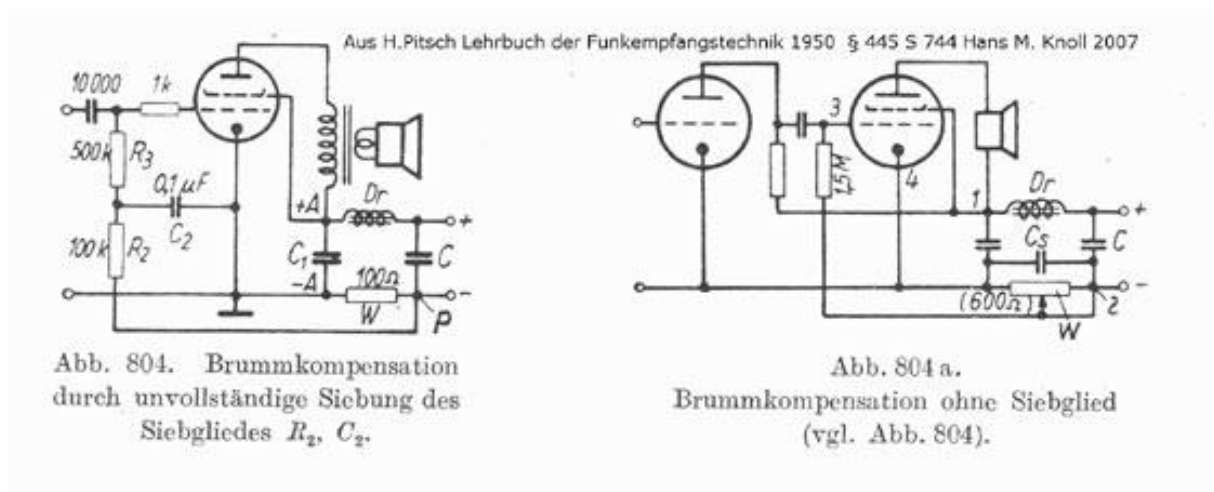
Aus H.Pitsch Lehrbuch der Funkempfangstechnik 1950 § 445 S 744 Hans M. Knoll 2007

10 000
1k
500k
$R_3$
0,1 μF
$C_2$
100k
$R_2$
+A
Dr
$C_1$
–A
100Ω
C
W
P
+
–

Abb. 804. Brummkompensation durch unvollständige Siebung des Siebgliedes $R_2$, $C_2$.

3
1,5M
4
1
Dr
$C_S$
C
(600Ω)
2
W
+
–

Abb. 804 a. Brummkompensation ohne Siebglied (vgl. Abb. 804).